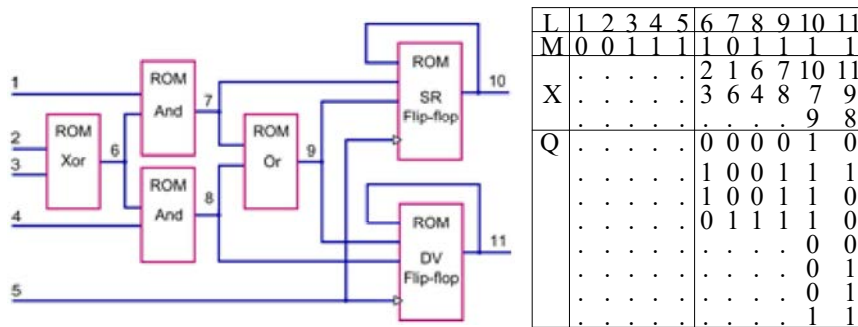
ROM
Xor

ROM
And

ROM
And

ROM
Or

ROM
SR
Flip-flop

ROM
DV
Flip-flop

1
2
3
4
5
6
7
8
9
10
11

| L | 1 | 2 | 3 | 4 | 5 | 6 | 7 | 8 | 9 | 10 | 11 |
|---|---|---|---|---|---|---|---|---|---|---|---|
| M | 0 | 0 | 1 | 1 | 1 | 1 | 0 | 1 | 1 | 1 | 1 |
| X | . | . | . | . | . | 2 | 1 | 6 | 7 | 10 | 11 |
| | . | . | . | . | . | 3 | 6 | 4 | 8 | 7 | 9 |
| | . | . | . | . | . | . | . | . | . | 9 | 8 |
| Q | . | . | . | . | . | 0 | 0 | 0 | 0 | 1 | 0 |
| | . | . | . | . | . | 1 | 0 | 0 | 1 | 1 | 1 |
| | . | . | . | . | . | 1 | 0 | 0 | 1 | 1 | 0 |
| | . | . | . | . | . | 0 | 1 | 1 | 1 | 1 | 0 |
| | . | . | . | . | . | . | . | . | . | 0 | 0 |
| | . | . | . | . | . | . | . | . | . | 0 | 1 |
| | . | . | . | . | . | . | . | . | . | 0 | 1 |
| | . | . | . | . | . | . | . | . | . | 1 | 1 |